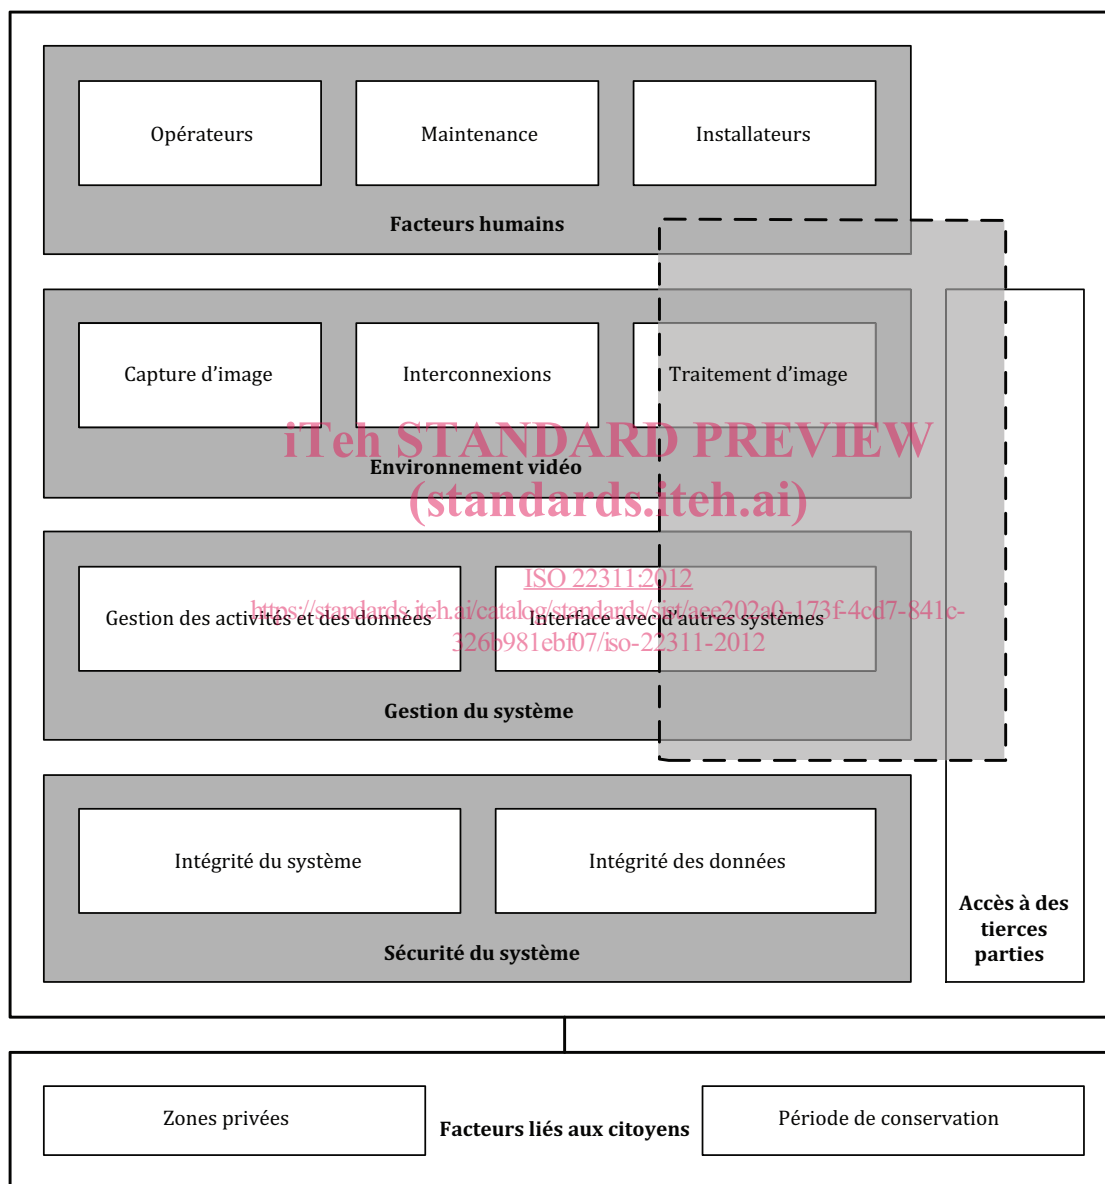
Opérateurs

Maintenance

Installateurs

Facteurs humains

Capture d'image

Interconnexions

Traitement d'image

iTeh STANDARD PREVIEW

Environnement vidéo

(standards.iteh.ai)

ISO 22311:2012

https://standards.iteh.ai/catalog/standards/sist/aee202a0-173f-4cd7-841c-326b981ebf07/iso-22311-2012

Gestion des activités et des données

Interface avec d'autres systèmes

Gestion du système

Intégrité du système

Intégrité des données

Sécurité du système

Accès à des tierces parties

Zones privées

Facteurs liés aux citoyens

Période de conservation